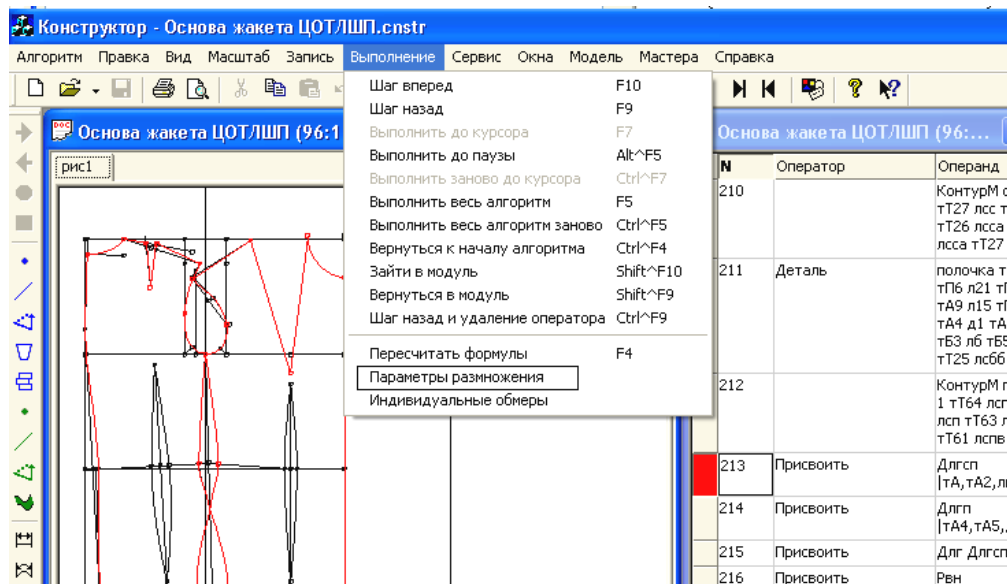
Конструктор - Основа жакета ЦОТЛШП.cnstr

Алгоритм Правка Вид Масштаб Запись Выполнение Сервис Окна Модель Мастера Справка

Основа жакета ЦОТЛШП (96:1

рис1

| Шаг вперед | F10 |
|---|---|
| Шаг назад | F9 |
| Выполнить до курсора | F7 |
| Выполнить до паузы | Alt^F5 |
| Выполнить заново до курсора | Ctrl^F7 |
| Выполнить весь алгоритм | F5 |
| Выполнить весь алгоритм заново | Ctrl^F5 |
| Вернуться к началу алгоритма | Ctrl^F4 |
| Зайти в модуль | Shift^F10 |
| Вернуться в модуль | Shift^F9 |
| Шаг назад и удаление оператора | Ctrl^F9 |
| Пересчитать формулы | F4 |
| Параметры размножения | |
| Индивидуальные обмеры | |

Основа жакета ЦОТЛШП (96:...

| N | Оператор | Операнд |
|---|---|---|
| 210 | | КонтурМ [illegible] тТ27 лсс т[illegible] тТ26 лсса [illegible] лсса тТ27 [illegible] |
| 211 | Деталь | полочка т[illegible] тП6 л21 т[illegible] тА9 л15 т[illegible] тА4 д1 тА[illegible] тБ3 лб тБ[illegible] тТ25 лсб6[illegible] |
| 212 | | КонтурМ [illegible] 1 тТ64 лсп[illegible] лсп тТ63 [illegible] тТ61 лспв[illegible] |
| 213 | Присвоить | Длгсп \|тА,тА2,л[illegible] |
| 214 | Присвоить | Длгп \|тА4,тА5,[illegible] |
| 215 | Присвоить | Длг Длгсп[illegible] |
| 216 | Присвоить | Рвн |